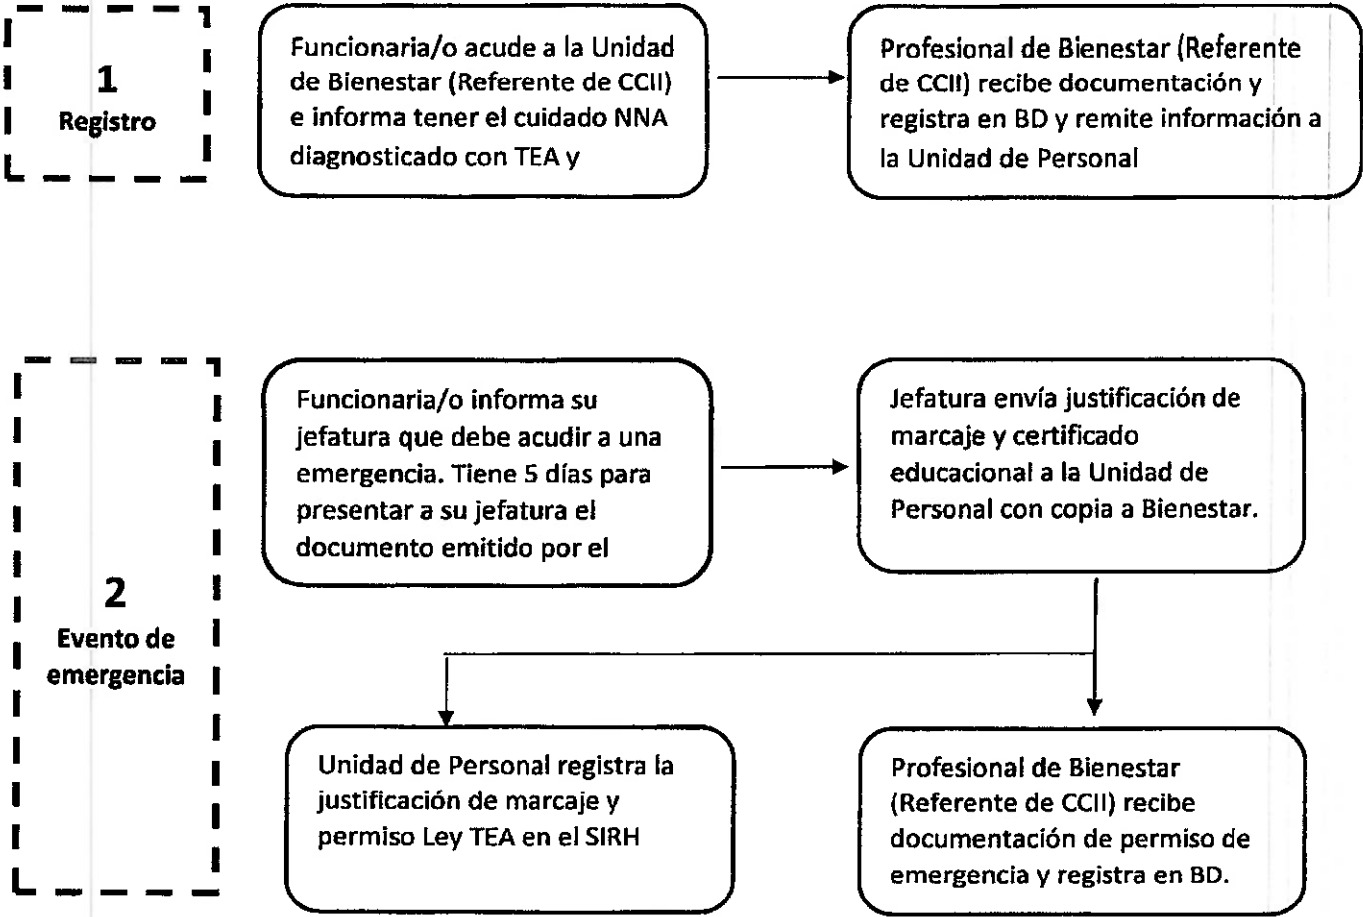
1
Registro

Funcionaria/o acude a la Unidad de Bienestar (Referente de CCII) e informa tener el cuidado NNA diagnosticado con TEA y

Profesional de Bienestar (Referente de CCII) recibe documentación y registra en BD y remite información a la Unidad de Personal

2
Evento de emergencia

Funcionaria/o informa su jefatura que debe acudir a una emergencia. Tiene 5 días para presentar a su jefatura el documento emitido por el

Jefatura envía justificación de marcaje y certificado educacional a la Unidad de Personal con copia a Bienestar.

Unidad de Personal registra la justificación de marcaje y permiso Ley TEA en el SIRH

Profesional de Bienestar (Referente de CCII) recibe documentación de permiso de emergencia y registra en BD.